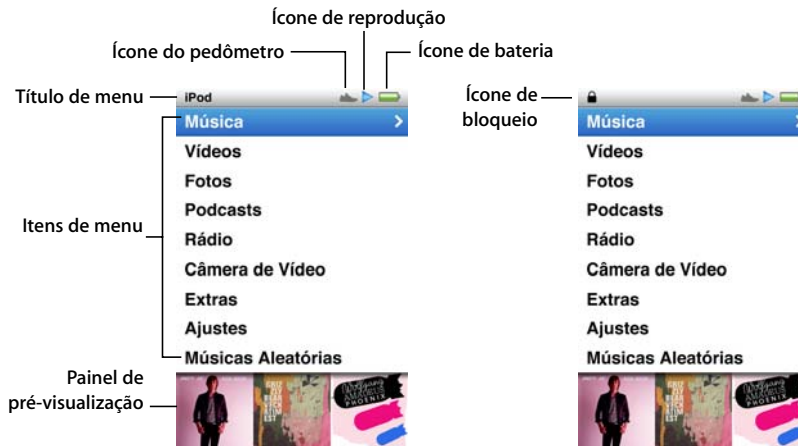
Ícone de reprodução
Ícone do pedômetro
Ícone de bateria
Título de menu
iPod
Música
Vídeos
Fotos
Podcasts
Rádio
Câmera de Vídeo
Extras
Ajustes
Músicas Aleatórias
Itens de menu
Painel de pré-visualização
Ícone de bloqueio
Música
Vídeos
Fotos
Podcasts
Rádio
Câmera de Vídeo
Extras
Ajustes
Músicas Aleatórias